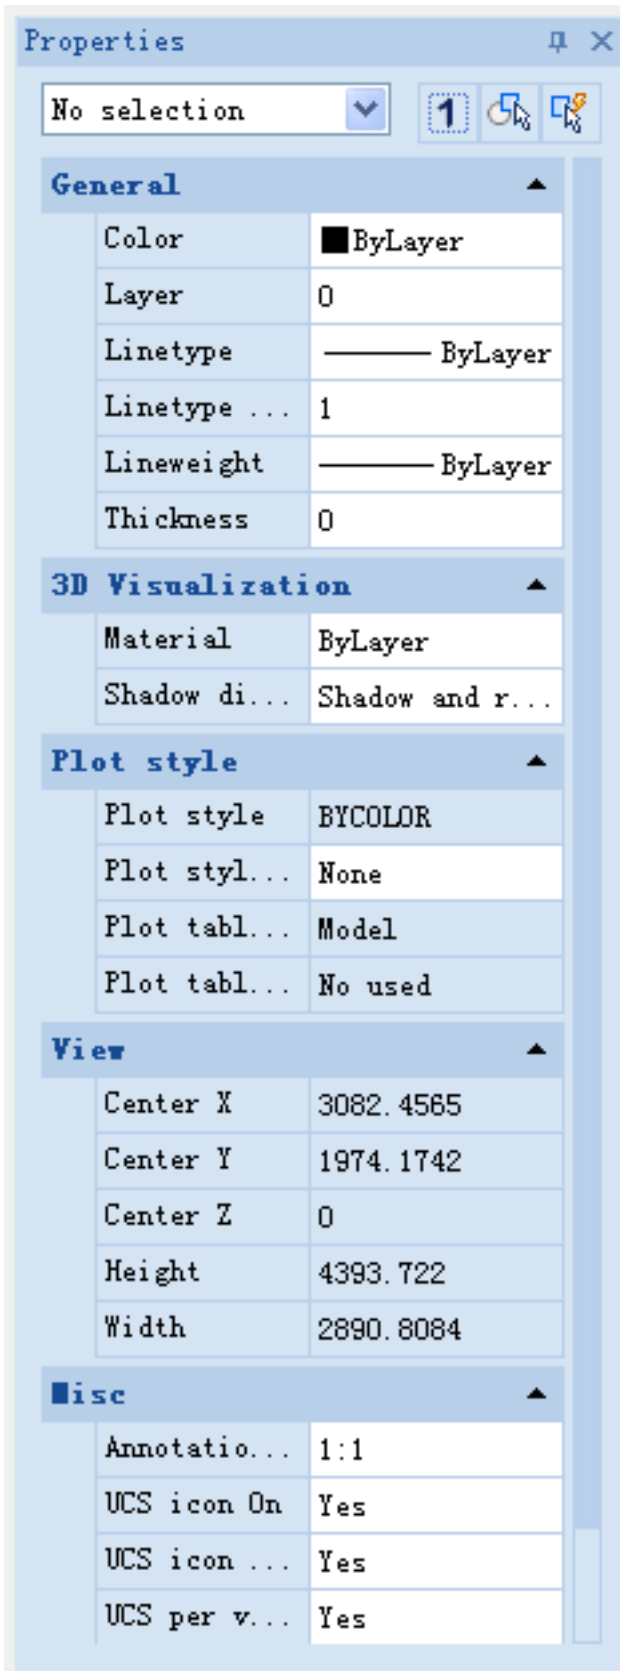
Properties

No selection

General

| Color | ByLayer |
|---|---|
| Layer | 0 |
| Linetype | ByLayer |
| Linetype ... | 1 |
| Lineweight | ByLayer |
| Thickness | 0 |

3D Visualization

| Material | ByLayer |
|---|---|
| Shadow di... | Shadow and r... |

Plot style

| Plot style | BYCOLOR |
|---|---|
| Plot styl... | None |
| Plot tabl... | Model |
| Plot tabl... | No used |

View

| Center X | 3082.4565 |
|---|---|
| Center Y | 1974.1742 |
| Center Z | 0 |
| Height | 4393.722 |
| Width | 2890.8084 |

Misc

| Annotatio... | 1:1 |
|---|---|
| UCS icon On | Yes |
| UCS icon ... | Yes |
| UCS per v... | Yes |